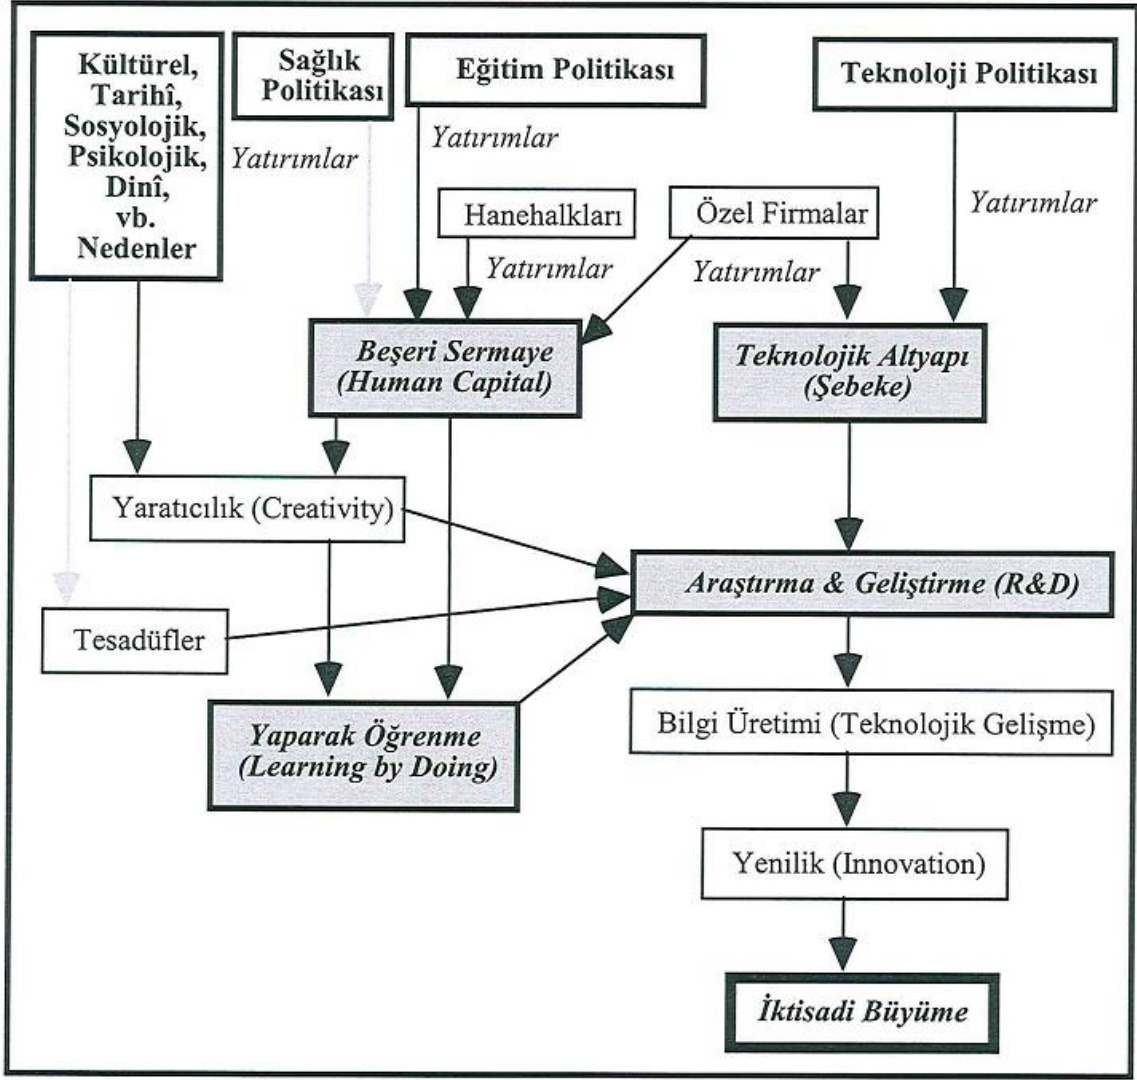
Kültürel, Tarihî, Sosyolojik, Psikolojik, Dinî, vb. Nedenler

Sağlık Politikası

Eğitim Politikası

Teknoloji Politikası

Yatırımlar

Yatırımlar

Hanehalkları

Özel Firmalar

Yatırımlar

Yatırımlar

Yatırımlar

Beşeri Sermaye (Human Capital)

Teknolojik Altyapı (Şebeke)

Yaratıcılık (Creativity)

Araştırma & Geliştirme (R&D)

Tesadüfler

Yaparak Öğrenme (Learning by Doing)

Bilgi Üretimi (Teknolojik Gelişme)

Yenilik (Innovation)

İktisadi Büyüme